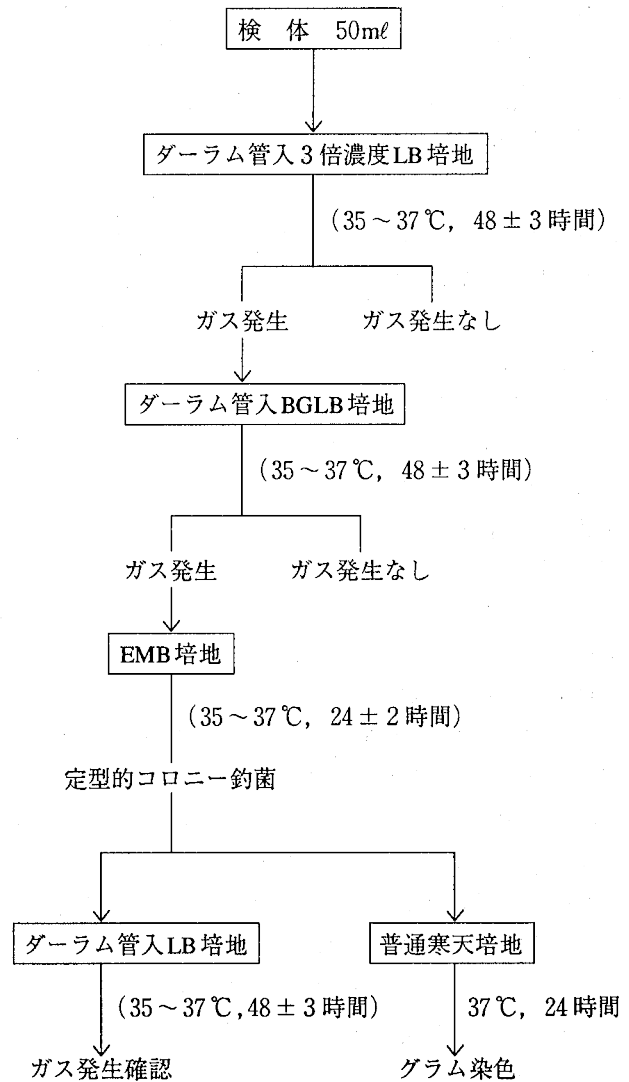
検　体　50mℓ

ダーラム管入３倍濃度LB培地

（35～37℃，48±３時間）

ガス発生　　ガス発生なし

ダーラム管入BGLB培地

（35～37℃，48±３時間）

ガス発生　　ガス発生なし

EMB培地

（35～37℃，24±２時間）

定型的コロニー釣菌

ダーラム管入LB培地　　普通寒天培地

（35～37℃，48±３時間）　　37℃，24時間

ガス発生確認　　グラム染色